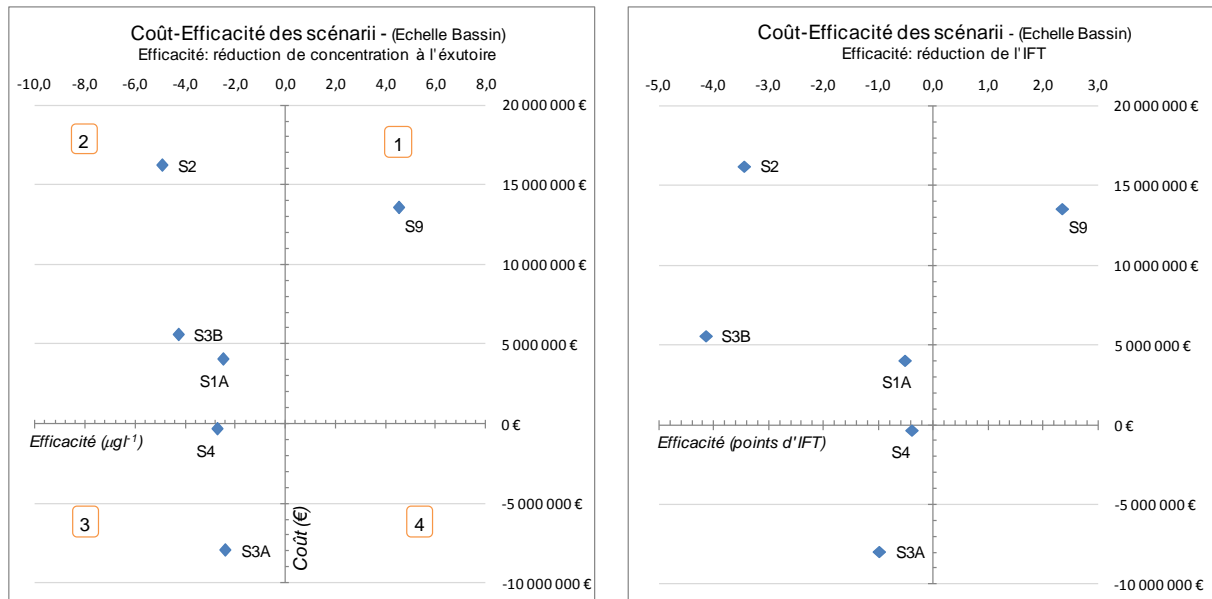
Coût-Efficacité des scénarii - (Echelle Bassin)
Efficacité: réduction de concentration à l'éxutoire

-10,0 -8,0 -6,0 -4,0 -2,0 0,0 2,0 4,0 6,0 8,0

20 000 000 €
15 000 000 €
10 000 000 €
5 000 000 €
0 €
-5 000 000 €
-10 000 000 €

2
1
S2
S9
S3B
S1A
S4
Efficacité ($\mu gl^{-1}$)
3
4
S3A
Coût (€)

Coût-Efficacité des scénarii - (Echelle Bassin)
Efficacité: réduction de l'IFT

-5,0 -4,0 -3,0 -2,0 -1,0 0,0 1,0 2,0 3,0

20 000 000 €
15 000 000 €
10 000 000 €
5 000 000 €
0 €
-5 000 000 €
-10 000 000 €

S2
S9
S3B
S1A
Efficacité (points d'IFT)
S4
S3A